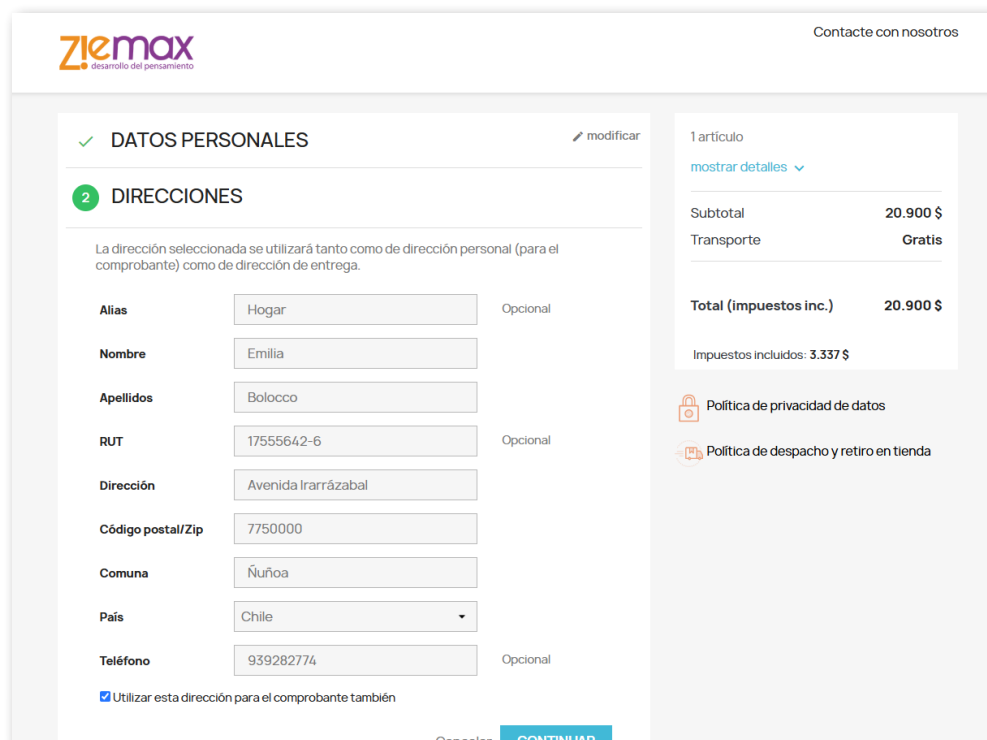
ziemax
desarrollo del pensamiento

Contacte con nosotros

✓ DATOS PERSONALES

modificar

2 DIRECCIONES

La dirección seleccionada se utilizará tanto como de dirección personal (para el comprobante) como de dirección de entrega.

Alias Hogar Opcional
Nombre Emilia
Apellidos Bolocco
RUT 17555642-6 Opcional
Dirección Avenida Irarrázabal
Código postal/Zip 7750000
Comuna Ñuñoa
País Chile
Teléfono 939282774 Opcional

Utilizar esta dirección para el comprobante también

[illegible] CONTINUAR

1 artículo

mostrar detalles

Subtotal 20.900 $
Transporte Gratis

Total (impuestos inc.) 20.900 $

Impuestos incluidos: 3.337 $

Política de privacidad de datos

Política de despacho y retiro en tienda